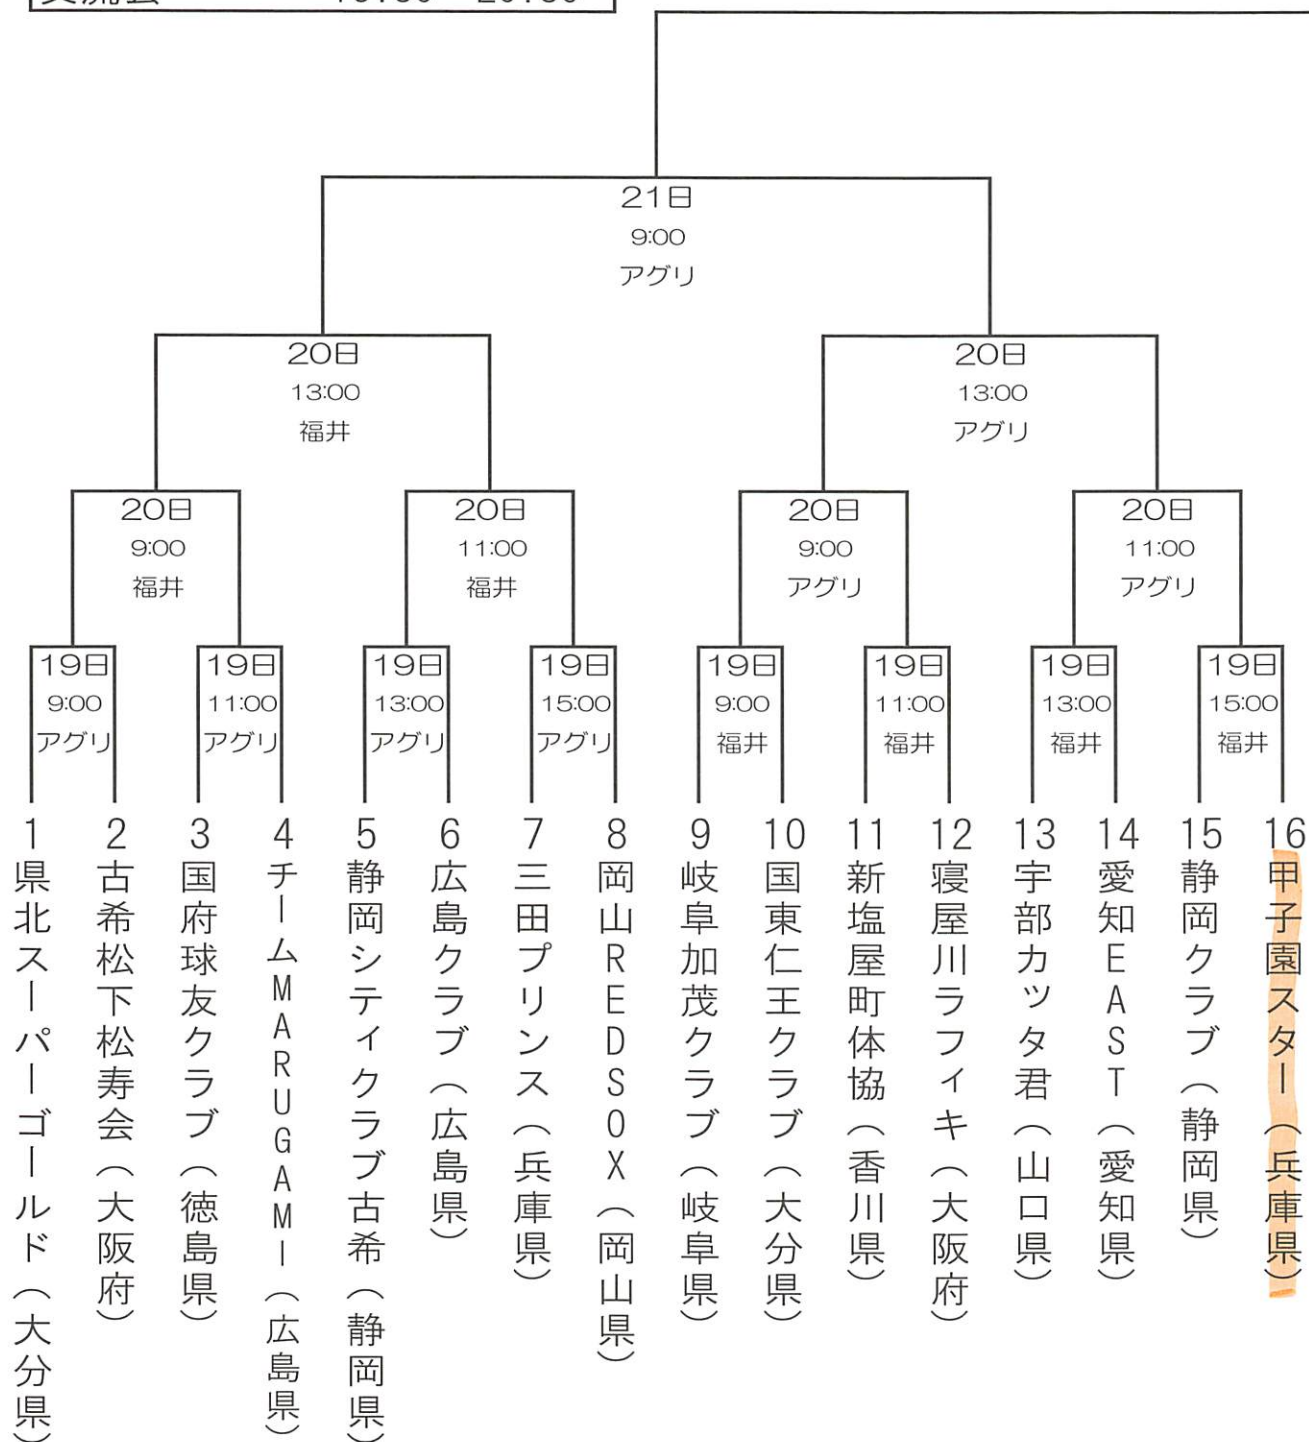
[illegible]

21日
9:00
アグリ

20日
13:00
福井

20日
13:00
アグリ

20日
9:00
福井

20日
11:00
福井

20日
9:00
アグリ

20日
11:00
アグリ

19日
9:00
アグリ

19日
11:00
アグリ

19日
13:00
アグリ

19日
15:00
アグリ

19日
9:00
福井

19日
11:00
福井

19日
13:00
福井

19日
15:00
福井

1 県北スーパーゴールド（大分県）

2 古希松下松寿会（大阪府）

3 国府球友クラブ（徳島県）

4 チームMARUGAMI（広島県）

5 静岡シティクラブ古希（静岡県）

6 広島クラブ（広島県）

7 三田プリンス（兵庫県）

8 岡山REDSOX（岡山県）

9 岐阜加茂クラブ（岐阜県）

10 国東仁王クラブ（大分県）

11 新塩屋町体協（香川県）

12 寝屋川ラフィキ（大阪府）

13 宇部カッタ君（山口県）

14 愛知EAST（愛知県）

15 静岡クラブ（静岡県）

16 甲子園スター（兵庫県）